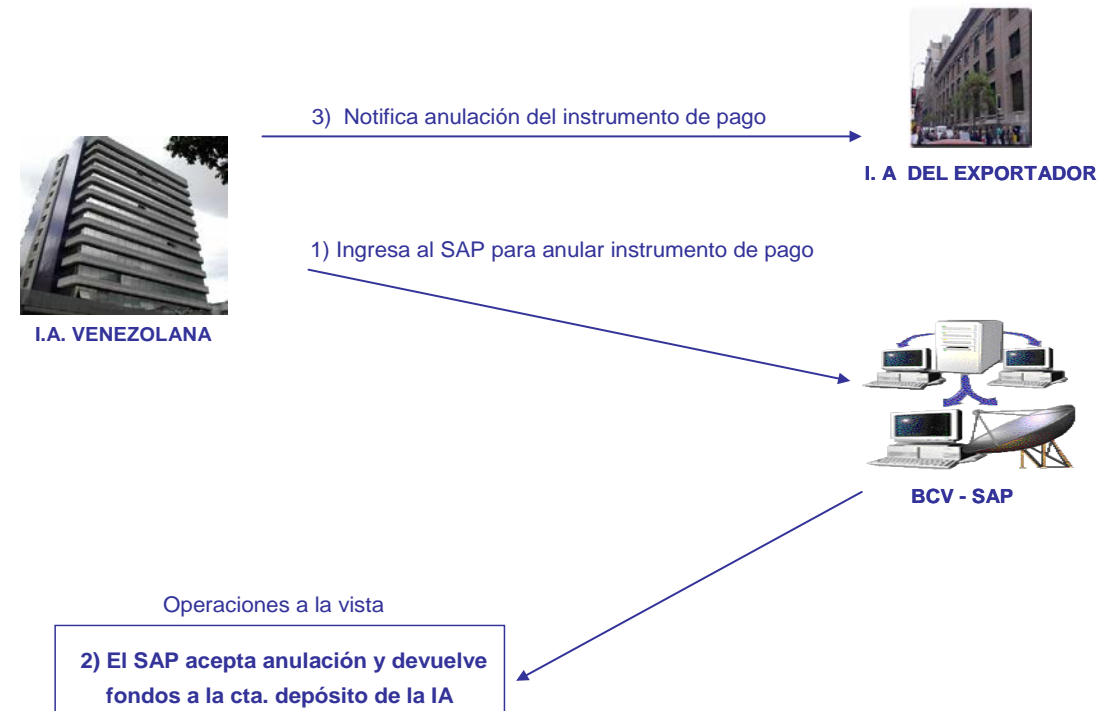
3) Notifica anulación del instrumento de pago

I. A DEL EXPORTADOR

1) Ingresa al SAP para anular instrumento de pago

I.A. VENEZOLANA

BCV - SAP

Operaciones a la vista

2) El SAP acepta anulación y devuelve fondos a la cta. depósito de la IA